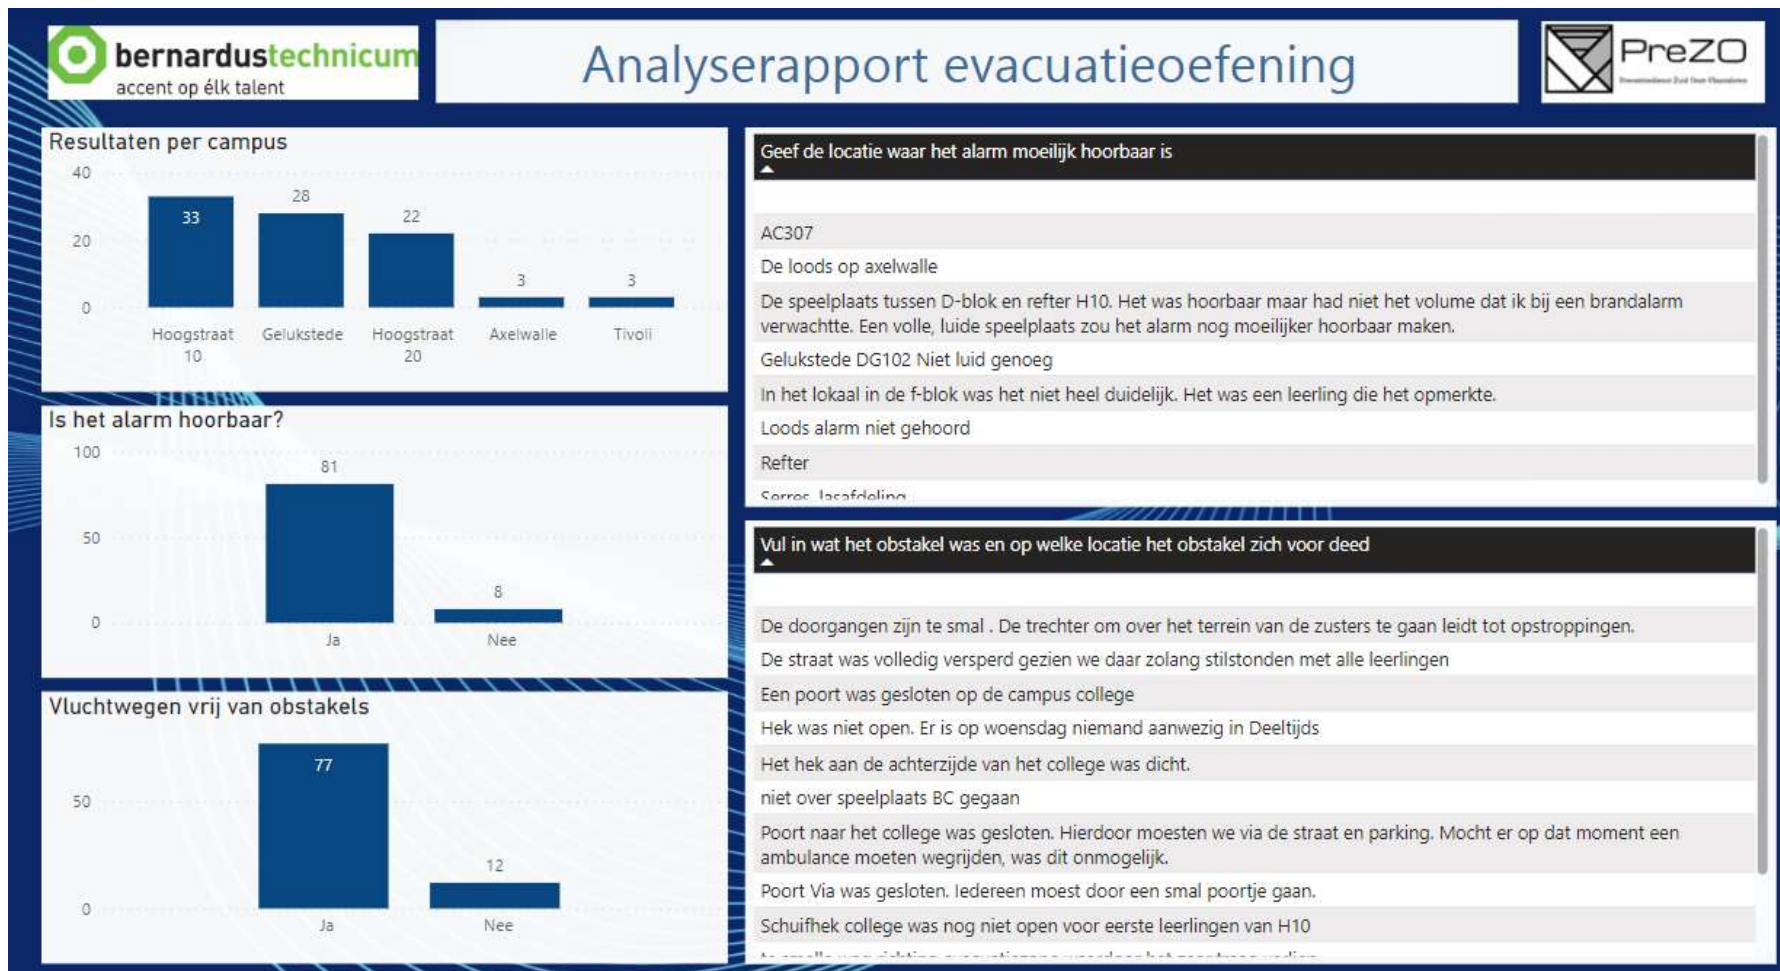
bernardustechnicum
accent op élk talent

Analyserapport evacuatieoefening

PreZO

Resultaten per campus

40
20
0

33
28
22
3
3

Hoogstraat 10
Gelukstede
Hoogstraat 20
Axelwalle
Tivoli

Is het alarm hoorbaar?

100
50
0

81
8

Ja
Nee

Vluchtwegen vrij van obstakels

50
0

77
12

Ja
Nee

Geef de locatie waar het alarm moeilijk hoorbaar is

AC307

De loods op axelwalle

De speelplaats tussen D-blok en refter H10. Het was hoorbaar maar had niet het volume dat ik bij een brandalarm verwachtte. Een volle, luide speelplaats zou het alarm nog moeilijker hoorbaar maken.

Gelukstede DG102 Niet luid genoeg

In het lokaal in de f-blok was het niet heel duidelijk. Het was een leerling die het opmerkte.

Loods alarm niet gehoord

Refter

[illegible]

Vul in wat het obstakel was en op welke locatie het obstakel zich voor deed

De doorgangen zijn te smal . De trechter om over het terrein van de zusters te gaan leidt tot opstroppingen.

De straat was volledig versperd gezien we daar zolang stilstonden met alle leerlingen

Een poort was gesloten op de campus college

Hek was niet open. Er is op woensdag niemand aanwezig in Deeltijds

Het hek aan de achterzijde van het college was dicht.

niet over speelplaats BC gegaan

Poort naar het college was gesloten. Hierdoor moesten we via de straat en parking. Mocht er op dat moment een ambulance moeten wegrijden, was dit onmogelijk.

Poort Via was gesloten. Iedereen moest door een smal poortje gaan.

Schuifhek college was nog niet open voor eerste leerlingen van H10

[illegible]